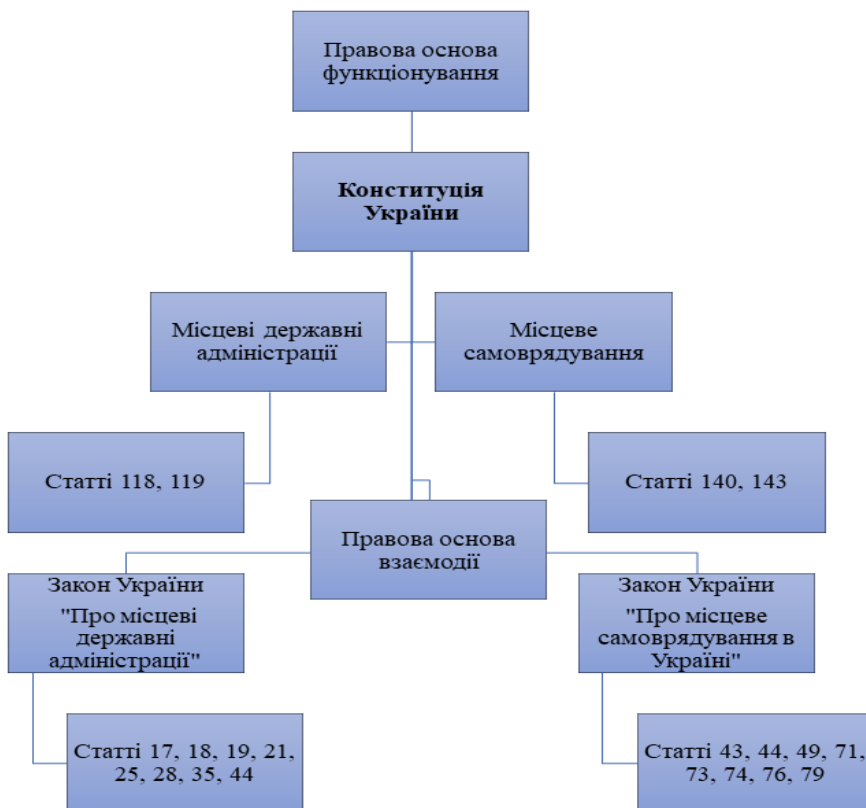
Правова основа функціонування

**Конституція України**

Місцеві державні адміністрації

Місцеве самоврядування

Статті 118, 119

Статті 140, 143

Правова основа взаємодії

Закон України "Про місцеві державні адміністрації"

Закон України "Про місцеве самоврядування в Україні"

Статті 17, 18, 19, 21, 25, 28, 35, 44

Статті 43, 44, 49, 71, 73, 74, 76, 79